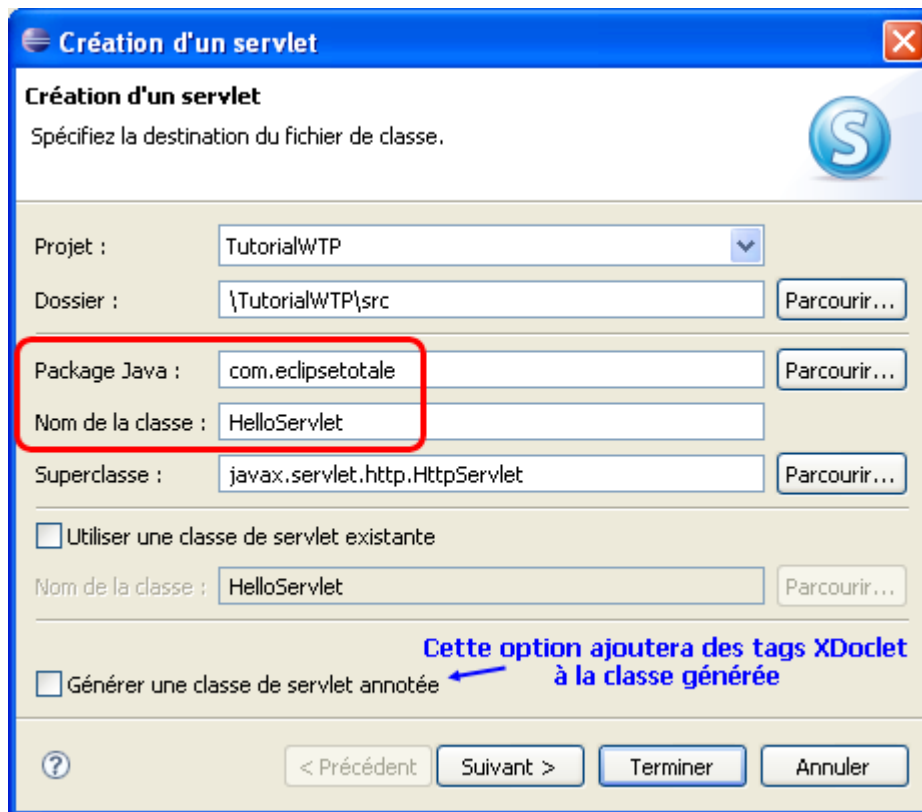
Création d'un servlet

Création d'un servlet

Spécifiez la destination du fichier de classe.

Projet : TutorialWTP

Dossier : \TutorialWTP\src Parcourir...

Package Java : com.eclipsetotale Parcourir...

Nom de la classe : HelloServlet

Superclasse : javax.servlet.http.HttpServlet Parcourir...

Utiliser une classe de servlet existante

Nom de la classe : HelloServlet Parcourir...

Cette option ajoutera des tags XDoclet à la classe générée

Générer une classe de servlet annotée

< Précédent Suivant > Terminer Annuler